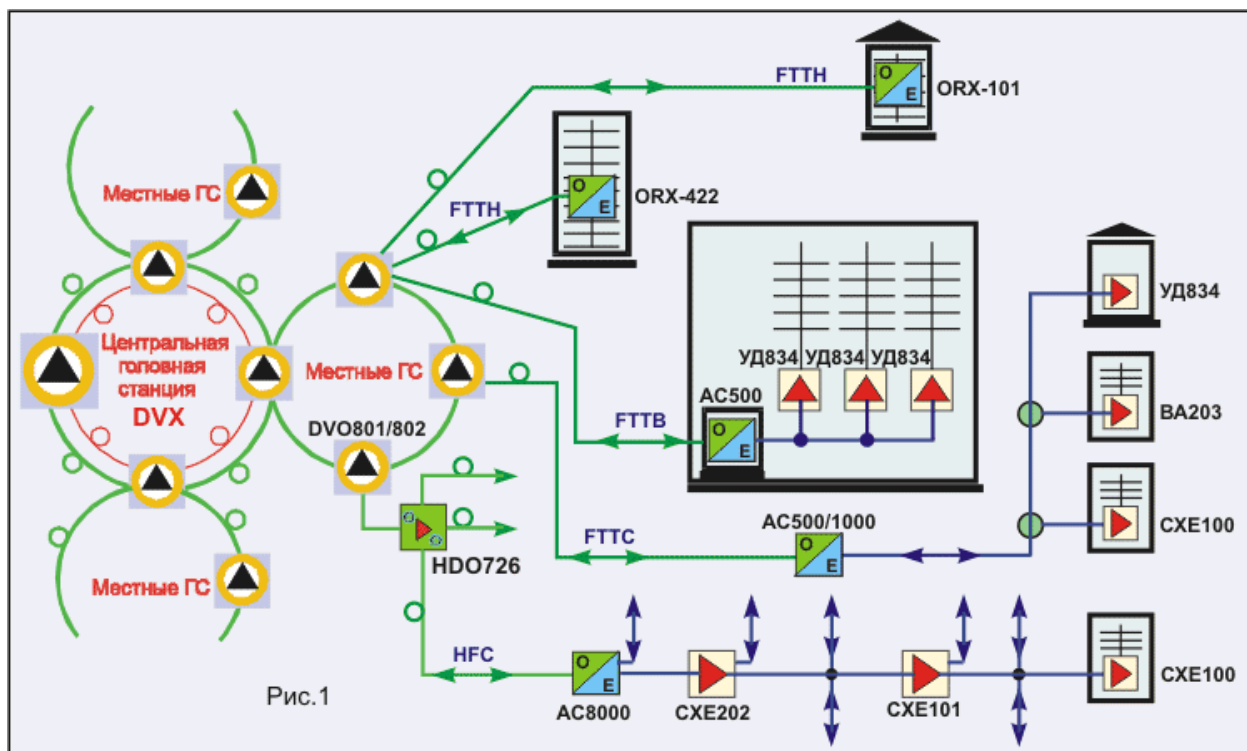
FTTH
O
E
ORX-101

Местные ГС
O
E
ORX-422
FTTH

УД834

Центральная головная станция DVX

Местные ГС

УД834 УД834 УД834

AC500
O
E
FTTB

BA203

DVO801/802

AC500/1000
O
E
FTTC

CXE100

HDO726

HFC
O
E
AC8000

CXE202

CXE101

CXE100

Местные ГС

Рис.1